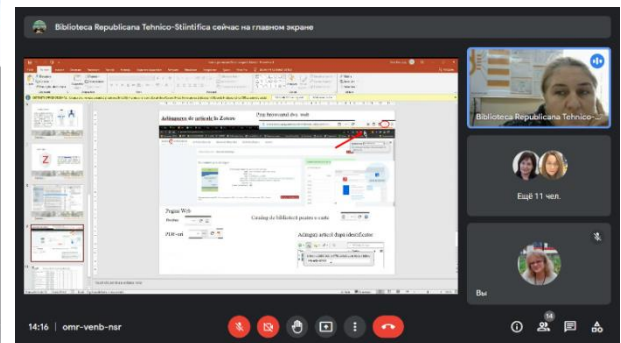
Biblioteca Republicana Tehnico-Stiintifica сейчас на главном экране

Adăugarea de articole în Zotero

Pagini Web

PDF-uri

Catalog de bibliotecă pentru a căuta

Adăugați articol după identificator

Biblioteca Republicana Tehnico-...

Ещё 11 чел.

Вы

14:16 | omr-venb-nsr

14